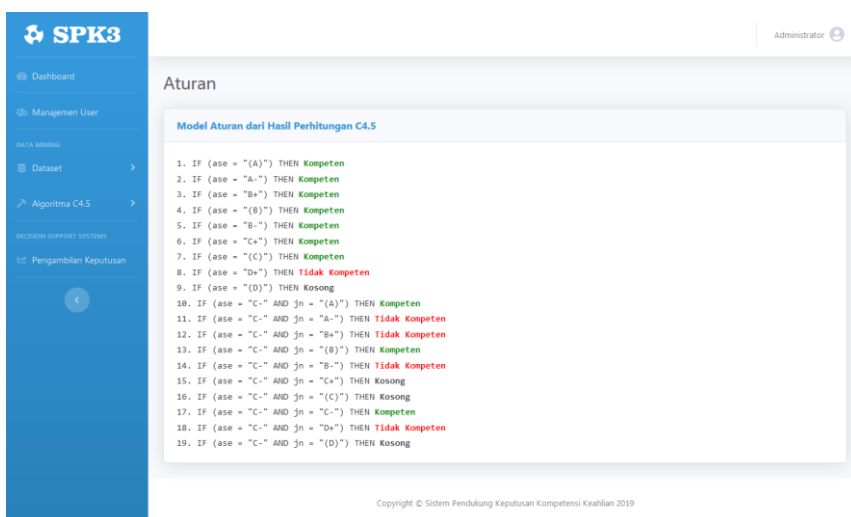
SPK3

Dashboard

Manajemen User

DATA MINING

Dataset

Algoritma C4.5

DECISION SUPPORT SYSTEMS

Pengambilan Keputusan

Administrator

Aturan

Model Aturan dari Hasil Perhitungan C4.5

1. IF (ase = "(A)") THEN Kompeten
2. IF (ase = "A-") THEN Kompeten
3. IF (ase = "B+") THEN Kompeten
4. IF (ase = "(B)") THEN Kompeten
5. IF (ase = "B-") THEN Kompeten
6. IF (ase = "C+") THEN Kompeten
7. IF (ase = "(C)") THEN Kompeten
8. IF (ase = "D+") THEN Tidak Kompeten
9. IF (ase = "(D)") THEN Kosong
10. IF (ase = "C-" AND jn = "(A)") THEN Kompeten
11. IF (ase = "C-" AND jn = "A-") THEN Tidak Kompeten
12. IF (ase = "C-" AND jn = "B+") THEN Tidak Kompeten
13. IF (ase = "C-" AND jn = "(B)") THEN Kompeten
14. IF (ase = "C-" AND jn = "B-") THEN Tidak Kompeten
15. IF (ase = "C-" AND jn = "C+") THEN Kosong
16. IF (ase = "C-" AND jn = "(C)") THEN Kosong
17. IF (ase = "C-" AND jn = "C-") THEN Kompeten
18. IF (ase = "C-" AND jn = "D+") THEN Tidak Kompeten
19. IF (ase = "C-" AND jn = "(D)") THEN Kosong

Copyright © Sistem Pendukung Keputusan Kompetensi Keahlian 2019